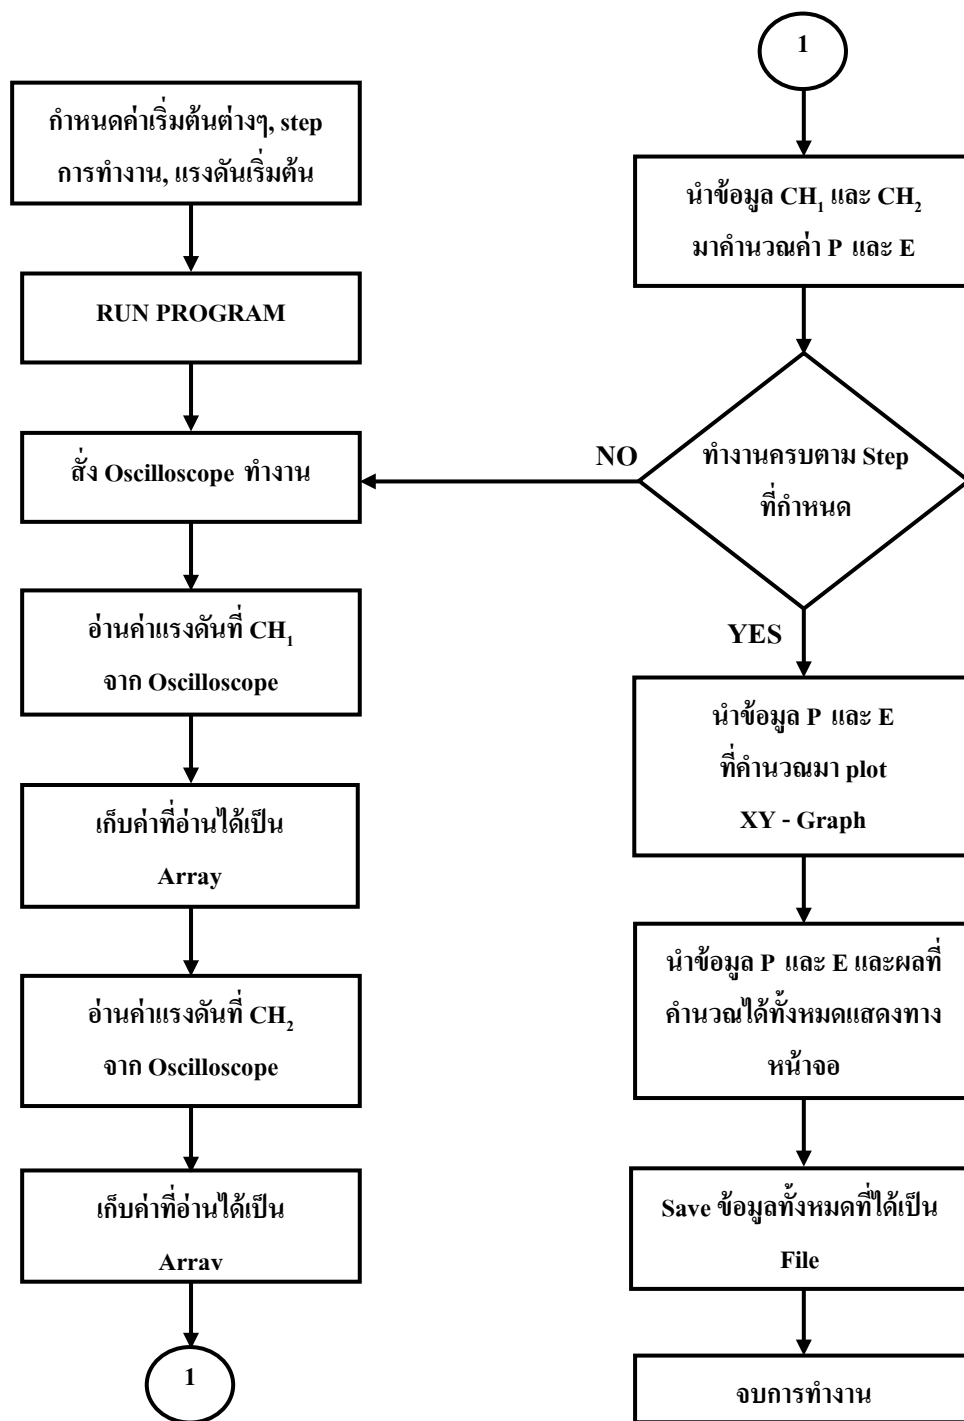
กำหนดค่าเริ่มต้นต่างๆ, step การทำงาน, แรงดันเริ่มต้น

RUN PROGRAM

สั่ง Oscilloscope ทำงาน

อ่านค่าแรงดันที่ $CH_1$ จาก Oscilloscope

เก็บค่าที่อ่านได้เป็น Array

อ่านค่าแรงดันที่ $CH_2$ จาก Oscilloscope

เก็บค่าที่อ่านได้เป็น Arrav

1

1

นำข้อมูล $CH_1$ และ $CH_2$ มาคำนวณค่า P และ E

NO

ทำงานครบตาม Step ที่กำหนด

YES

นำข้อมูล P และ E ที่คำนวณมา plot XY - Graph

นำข้อมูล P และ E และผลที่คำนวณได้ทั้งหมดแสดงทางหน้าจอ

Save ข้อมูลทั้งหมดที่ได้เป็น File

จบการทำงาน